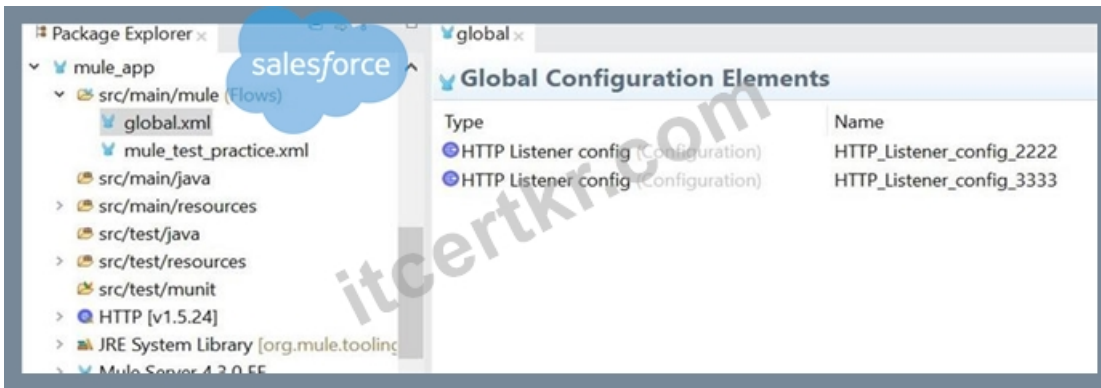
Package Explorer ×

salesforce

mule_app
src/main/mule (Flows)
global.xml
mule_test_practice.xml
src/main/java
src/main/resources
src/test/java
src/test/resources
src/test/munit
HTTP [v1.5.24]
JRE System Library [org.mule.tooling
Mule Server 4.3.0 EE

global ×

Global Configuration Elements

| Type | Name |
|---|---|
| HTTP Listener config (Configuration) | HTTP_Listener_config_2222 |
| HTTP Listener config (Configuration) | HTTP_Listener_config_3333 |

itcertkr.com